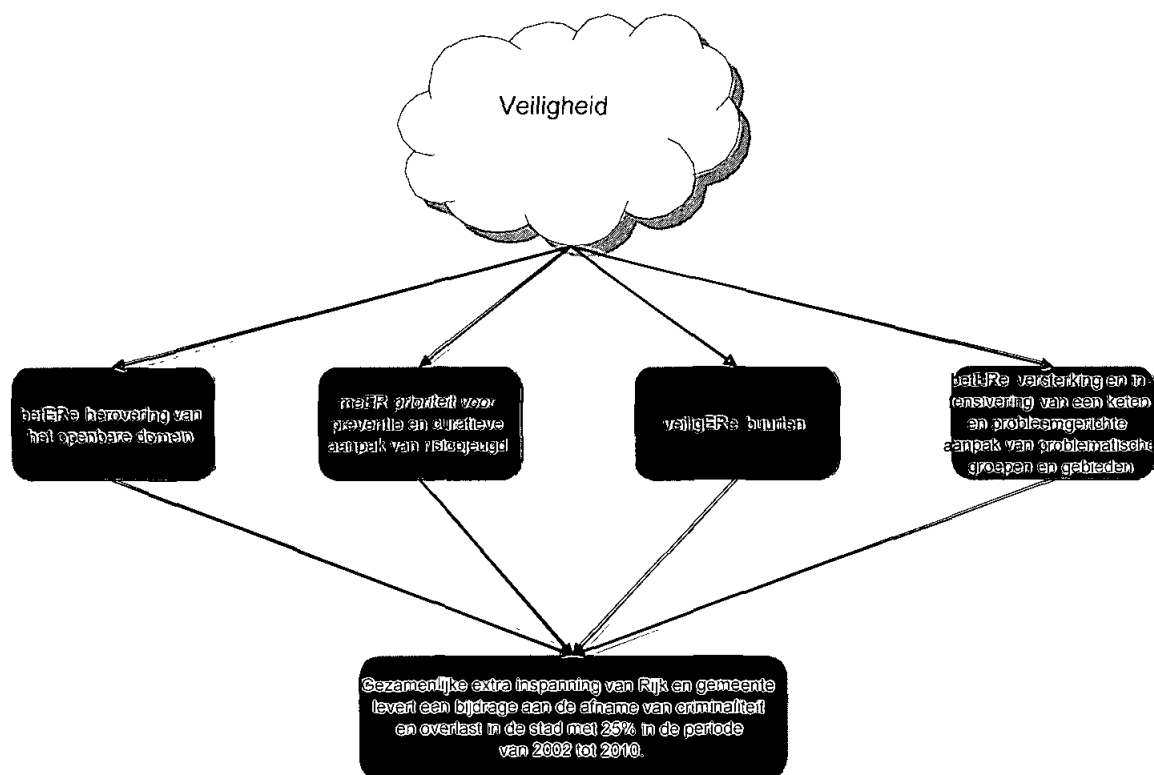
Veiligheid

betERe herovering van het openbare domein

meER prioriteit voor preventie en curatieve aanpak van risicojeugd

veiligERe buurten

betERe versterking en intensivering van een keten en probleemgerichte aanpak van problematische groepen en gebieden

Gezamenlijke extra inspanning van Rijk en gemeente levert een bijdrage aan de afname van criminaliteit en overlast in de stad met 25% in de periode van 2002 tot 2010.